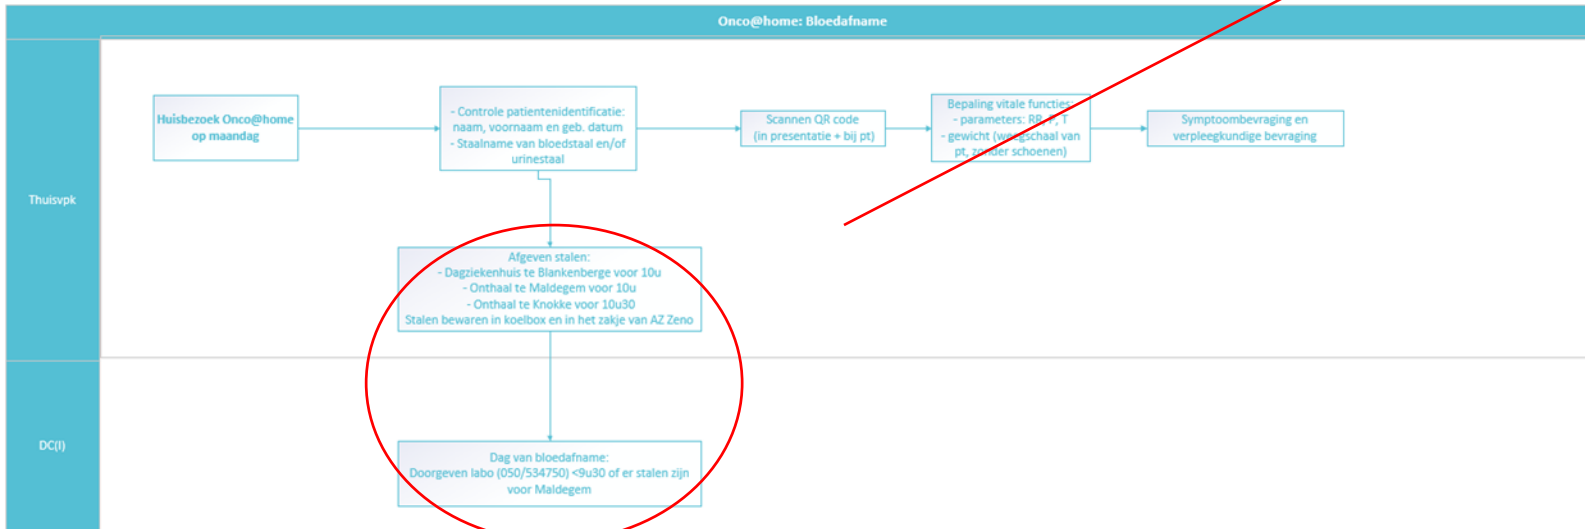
Onco@home: Bloedafname

Thuisvpk

Huisbezoek Onco@home op maandag

- Controle patientenidentificatie: naam, voornaam en geb. datum
- Staalname van bloedstaal en/of urinestaal

Scannen QR code
(in presentatie + bij pt)

Bepaling vitale functies:
- parameters: RR, P, T
- gewicht (weegschaal van pt, zonder schoenen)

Symptoombevraging en verpleegkundige bevraging

Afgeven stalen:
- Dagziekenhuis te Blankenberge voor 10u
- Onthaal te Maldegem voor 10u
- Onthaal te Knokke voor 10u30
Stalen bewaren in koelbox en in het zakje van AZ Zeno

DC(I)

Dag van bloedafname:
Doorgeven labo (050/534750) <9u30 of er stalen zijn voor Maldegem